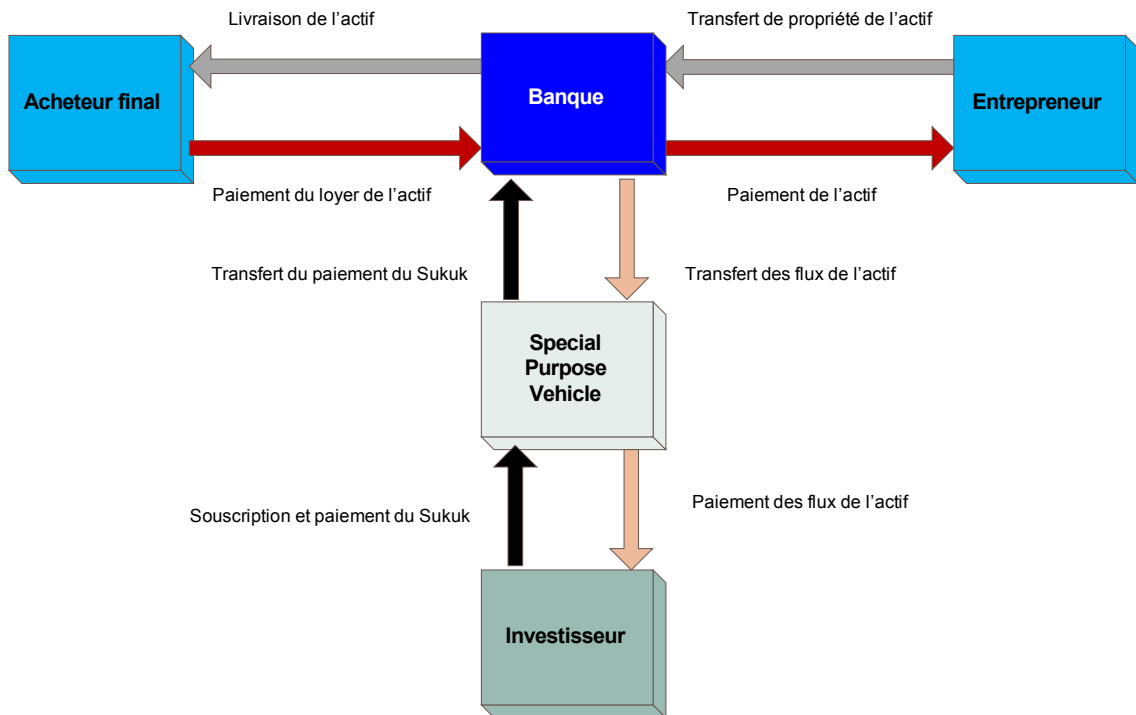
Livraison de l’actif

Transfert de propriété de l’actif

Acheteur final

Banque

Entrepreneur

Paiement du loyer de l’actif

Paiement de l’actif

Transfert du paiement du Sukuk

Transfert des flux de l’actif

Special Purpose Vehicle

Souscription et paiement du Sukuk

Paiement des flux de l’actif

Investisseur